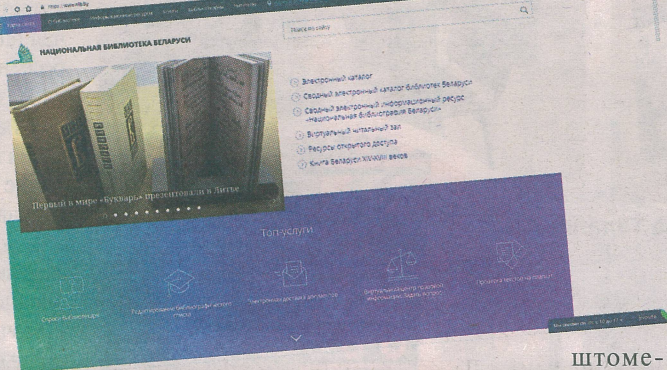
НАЦИОНАЛЬНАЯ БИБЛИОТЕКА БЕЛАРУСИ

Поиск по сайту

Электронный каталог

Сводный электронный каталог библиотек Беларуси

Сводный электронный информационный ресурс «Национальная библиотека Беларуси»

Виртуальный читальный зал

Ресурсы открытого доступа

Книга Беларуси XXI-XXII веков

Первый в мире «Буквар» презентован в Литве

Топ-услуги

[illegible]

Редактирование библиографии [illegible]

Электронная доставка документов

Виртуальная справка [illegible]

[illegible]

штоме-